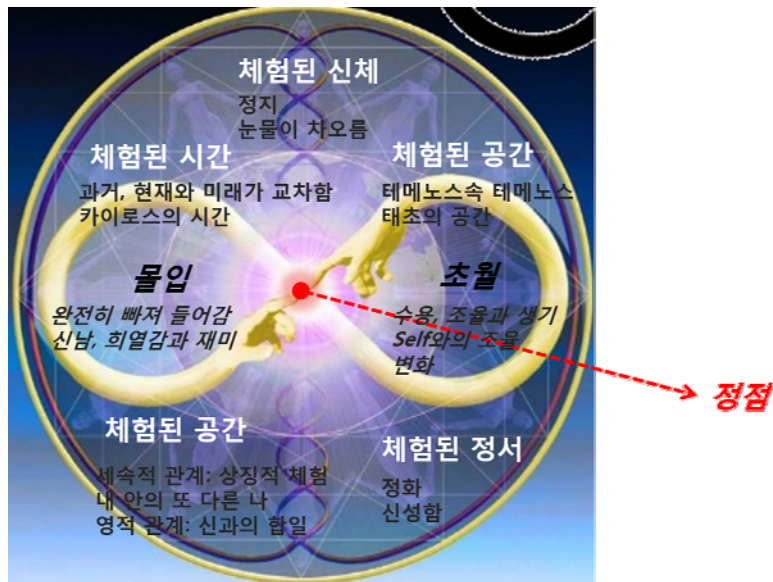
체험된 신체

정지
눈물이 차오름

체험된 시간

과거, 현재와 미래가 교차함
카이로스의 시간

체험된 공간

테메노스속 테메노스
태초의 공간

몰입

완전히 빠져 들어감
신남, 희열감과 재미

초월

수용, 조율과 생기
Self와의 조율
변화

정점

체험된 공간

세속적 관계: 상징적 체험
내 안의 또 다른 나
영적 관계: 신과의 합일

체험된 정서

정화
신성함